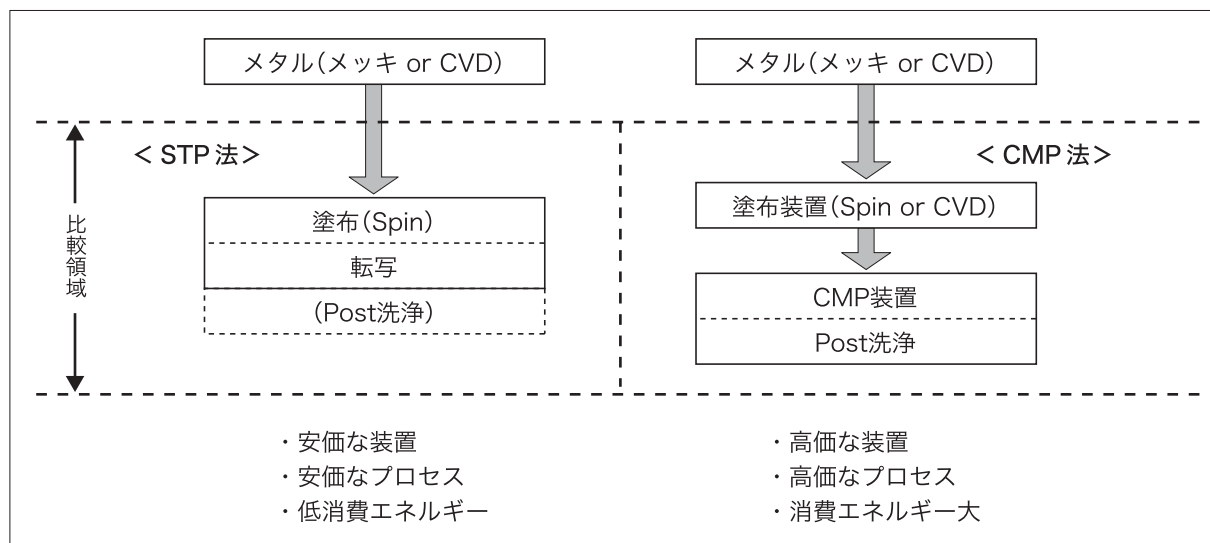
メタル(メッキ or CVD)

メタル(メッキ or CVD)

比較領域

< STP 法 >

塗布(Spin)

転写

(Post洗浄)

< CMP 法 >

塗布装置(Spin or CVD)

CMP装置

Post洗浄

・安価な装置
・安価なプロセス
・低消費エネルギー

・高価な装置
・高価なプロセス
・消費エネルギー大